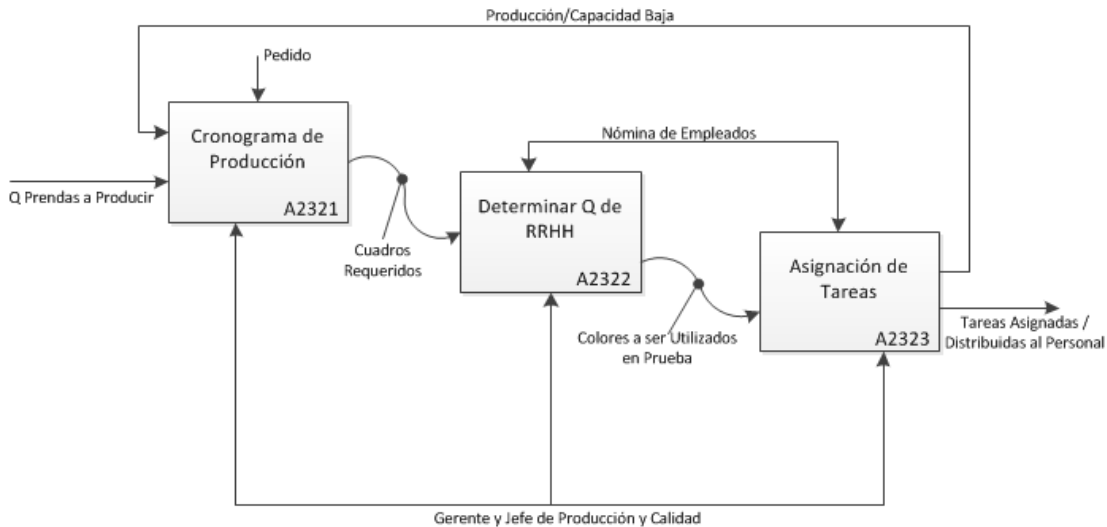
Producción/Capacidad Baja

Pedido

Cronograma de Producción
A2321

Q Prendas a Producir

Nómina de Empleados

Determinar Q de RRHH
A2322

Cuadros Requeridos

Asignación de Tareas
A2323

Colores a ser Utilizados en Prueba

Tareas Asignadas / Distribuidas al Personal

Gerente y Jefe de Producción y Calidad